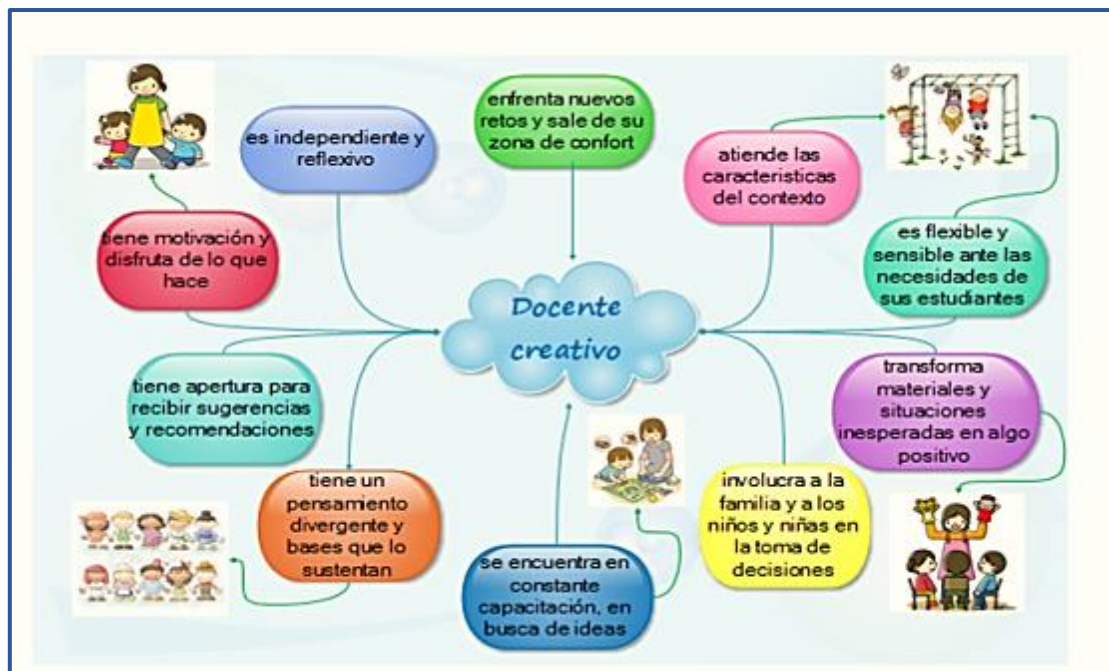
Docente creativo

es independiente y reflexivo

enfrenta nuevos retos y sale de su zona de confort

atiende las caracteristicas del contexto

tiene motivación y disfruta de lo que hace

es flexible y sensible ante las necesidades de sus estudiantes

tiene apertura para recibir sugerencias y recomendaciones

transforma materiales y situaciones inesperadas en algo positivo

tiene un pensamiento divergente y bases que lo sustentan

se encuentra en constante capacitación, en busca de ideas

involucra a la familia y a los niños y niñas en la toma de decisiones